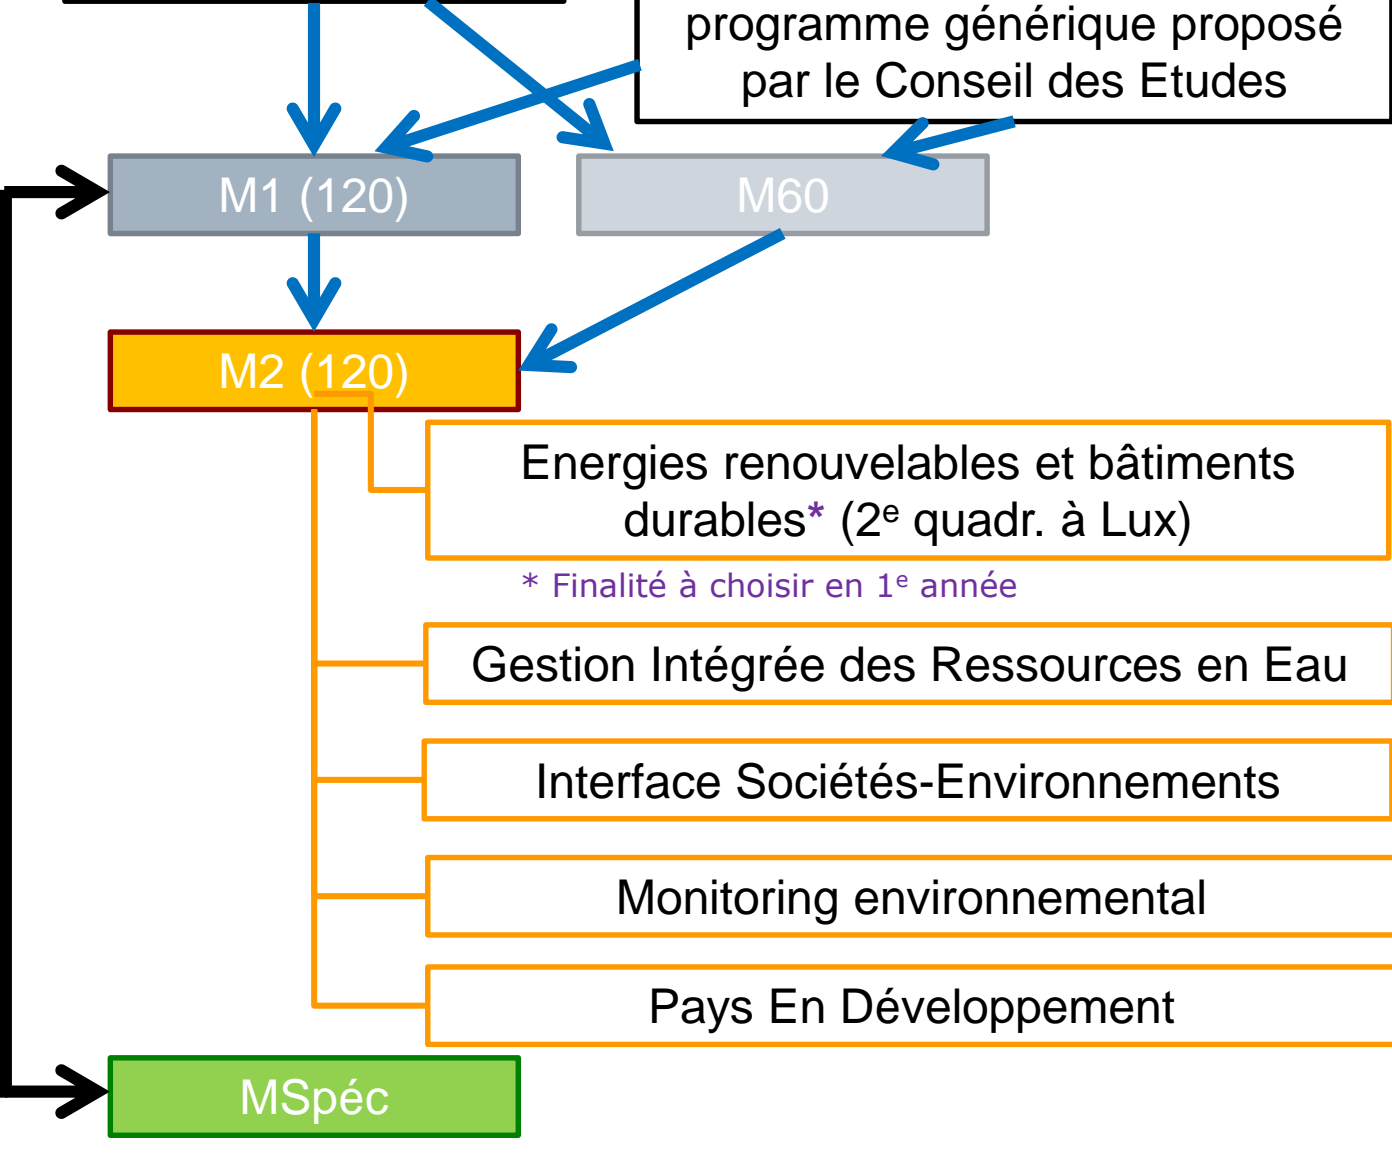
programme générique proposé par le Conseil des Etudes

M1 (120)

M60

M2 (120)

Energies renouvelables et bâtiments durables* (2$^{e}$ quadr. à Lux)

* Finalité à choisir en 1$^{e}$ année

Gestion Intégrée des Ressources en Eau

Interface Sociétés-Environnements

Monitoring environnemental

Pays En Développement

MSpéc